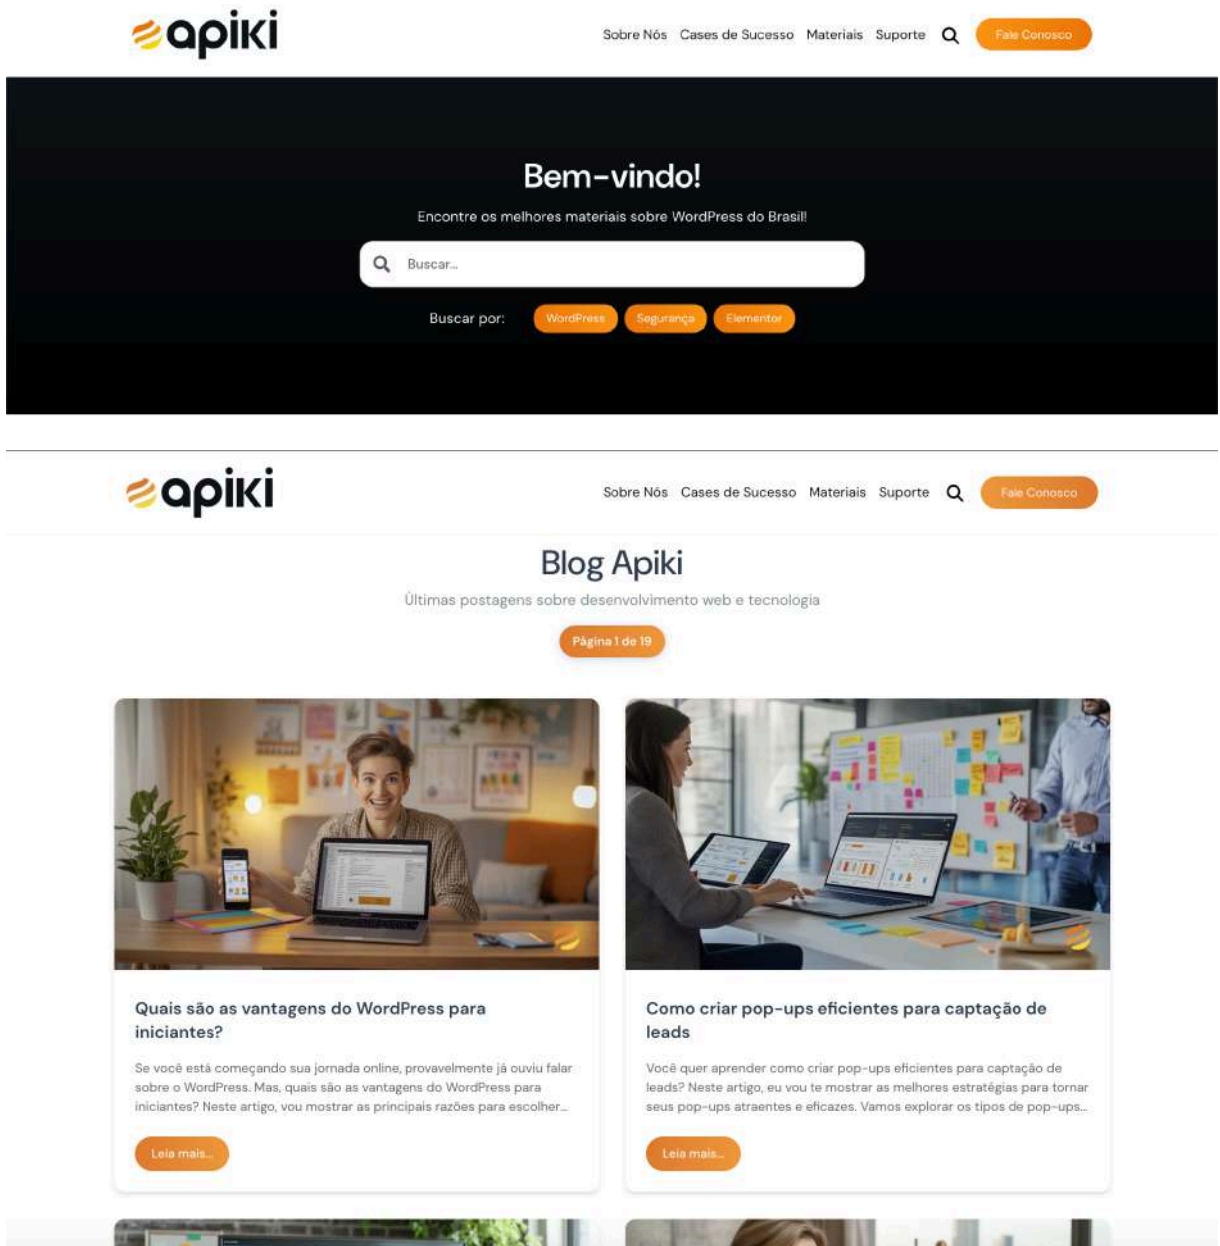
apiki

Sobre Nós Cases de Sucesso Materiais Suporte Fale Conosco

Bem-vindo!

Encontre os melhores materiais sobre WordPress do Brasil!

Buscar...

Buscar por: WordPress Segurança Elementor

apiki

Sobre Nós Cases de Sucesso Materiais Suporte Fale Conosco

Blog Apiki

Últimas postagens sobre desenvolvimento web e tecnologia

Página 1 de 19

Quais são as vantagens do WordPress para iniciantes?

Se você está começando sua jornada online, provavelmente já ouviu falar sobre o WordPress. Mas, quais são as vantagens do WordPress para iniciantes? Neste artigo, vou mostrar as principais razões para escolher...

Leia mais...

Como criar pop-ups eficientes para captação de leads

Você quer aprender como criar pop-ups eficientes para captação de leads? Neste artigo, eu vou te mostrar as melhores estratégias para tornar seus pop-ups atraentes e eficazes. Vamos explorar os tipos de pop-ups...

Leia mais...